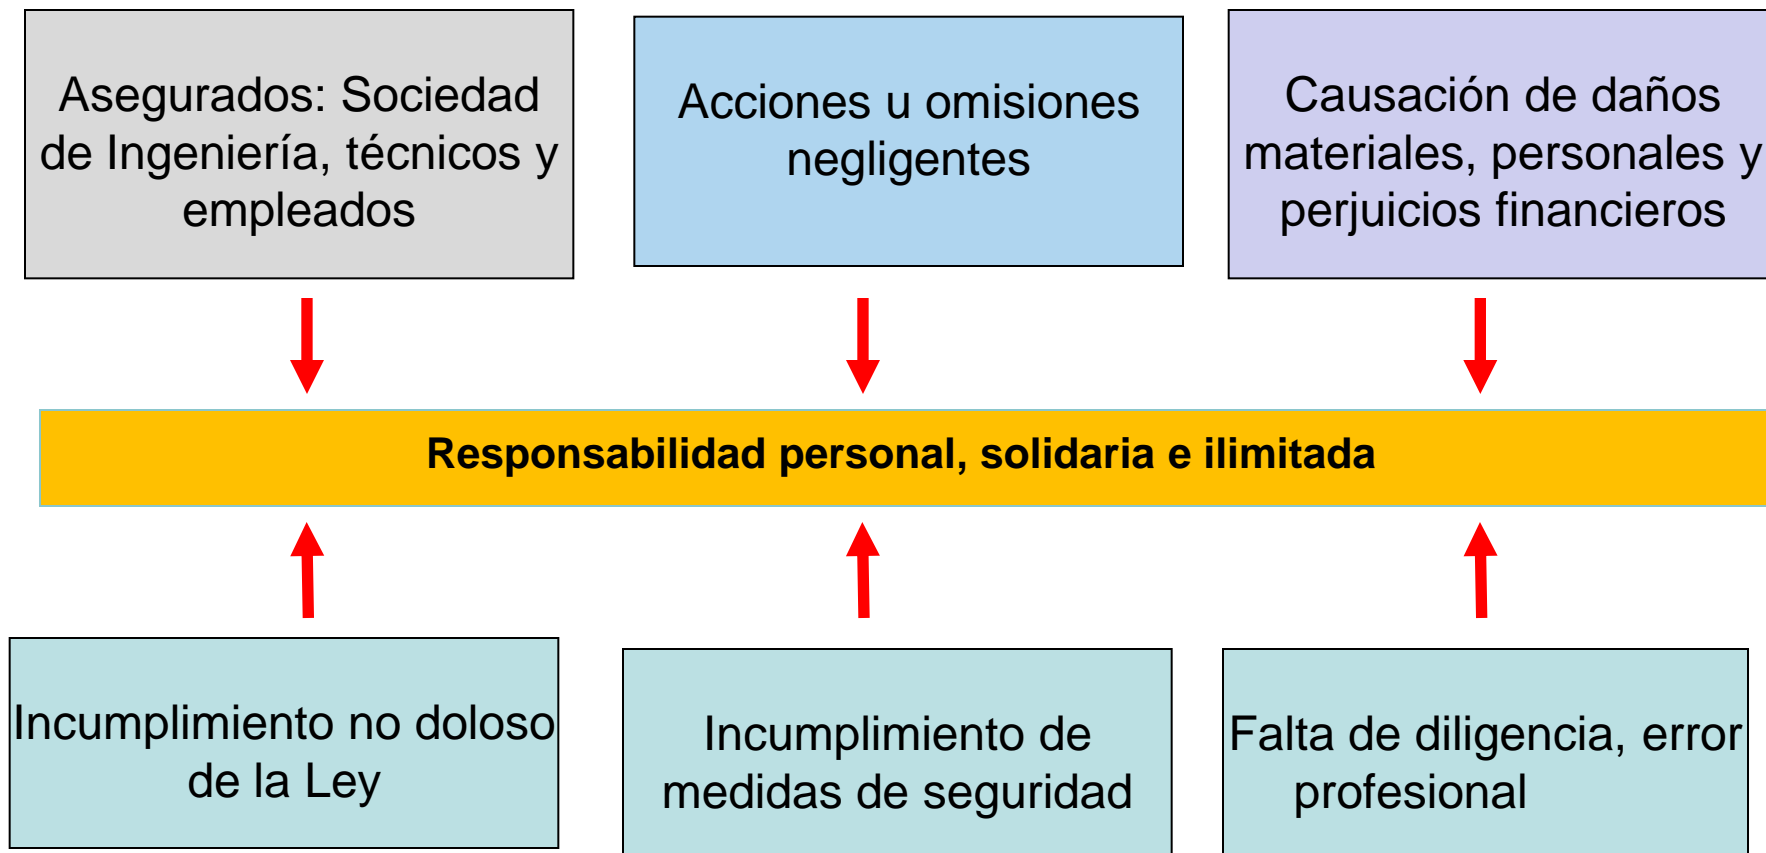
Asegurados: Sociedad de Ingeniería, técnicos y empleados

Acciones u omisiones negligentes

Causación de daños materiales, personales y perjuicios financieros

Responsabilidad personal, solidaria e ilimitada

Incumplimiento no doloso de la Ley

Incumplimiento de medidas de seguridad

Falta de diligencia, error profesional